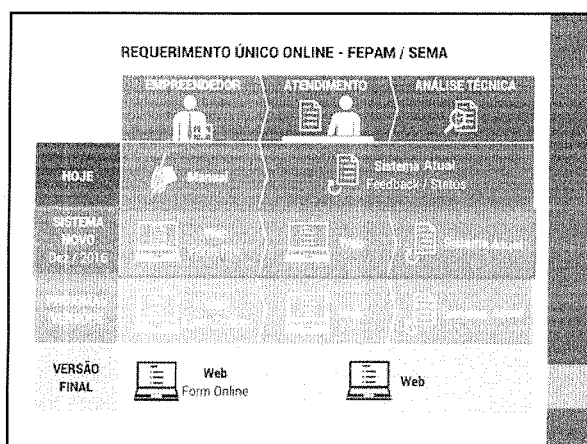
REQUERIMENTO ÚNICO ONLINE - FEPAM / SEMA

EMPREENDEDOR

ATENDIMENTO

ANÁLISE TÉCNICA

HOJE

Manual

Sistema Atual
Feedback / Status

SISTEMA NOVO
Dez / 2015

Web
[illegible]

Web

Sistema Atual

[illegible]

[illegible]

VERSÃO FINAL

Web
Form Online

Web